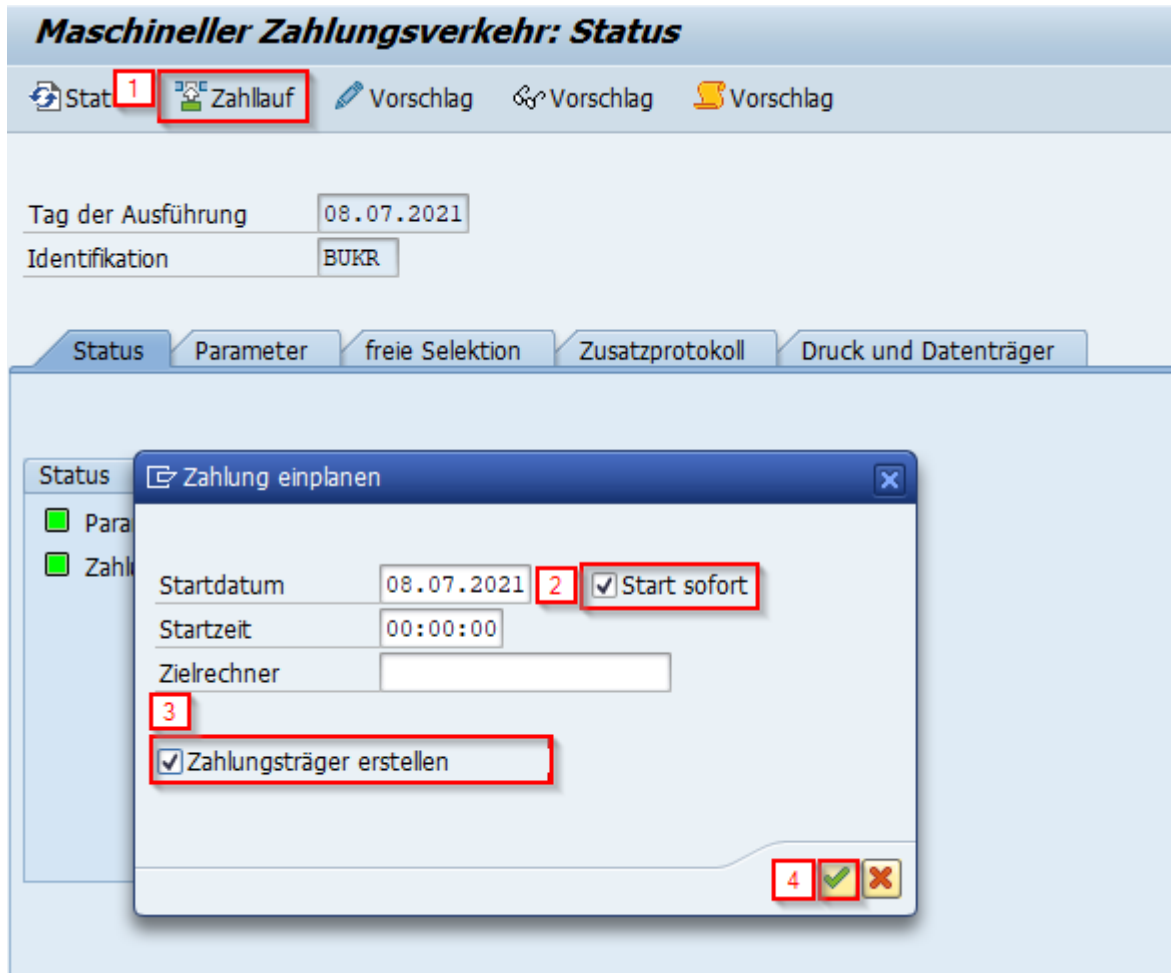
Maschineller Zahlungsverkehr: Status

Stat 1 Zahllauf Vorschlag Vorschlag Vorschlag

Tag der Ausführung 08.07.2021
Identifikation BUKR

Status | Parameter | freie Selektion | Zusatzprotokoll | Druck und Datenträger

Status
Para
Zahl

Zahlung einplanen

Startdatum 08.07.2021 2 Start sofort
Startzeit 00:00:00
Zielrechner
3
Zahlungsträger erstellen

4